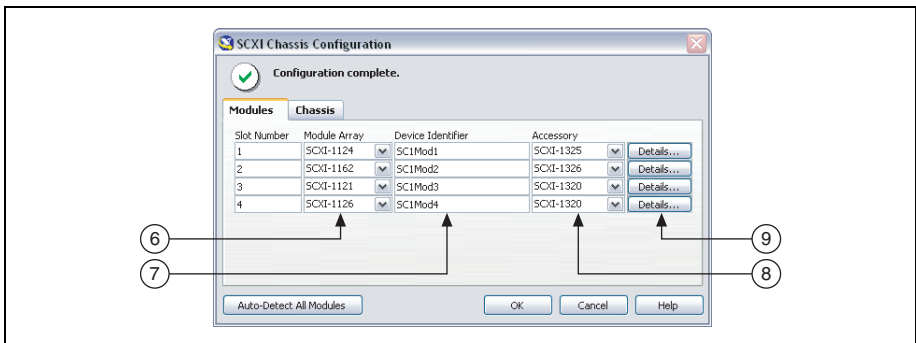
SCXI Chassis Configuration

Configuration complete.

Modules | Chassis

| Slot Number | Module Array | Device Identifier | Accessory | |
|---|---|---|---|---|
| 1 | SCXI-1124 | SC1Mod1 | SCXI-1325 | Details... |
| 2 | SCXI-1162 | SC1Mod2 | SCXI-1326 | Details... |
| 3 | SCXI-1121 | SC1Mod3 | SCXI-1320 | Details... |
| 4 | SCXI-1126 | SC1Mod4 | SCXI-1320 | Details... |

6
7
8
9

Auto-Detect All Modules | OK | Cancel | Help